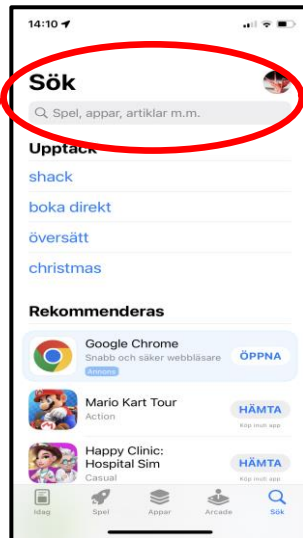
14:10

Sök

Spel, appar, artiklar m.m.

Upptäck

shack

boka direkt

översätt

christmas

Rekommenderas

Google Chrome
Snabb och säker webbläsare
Annons
ÖPPNA

Mario Kart Tour
Action
HÄMTA
Köp inuti app

Happy Clinic: Hospital Sim
Casual
HÄMTA
Köp inuti app

Idag Spel Appar Arcade Sök